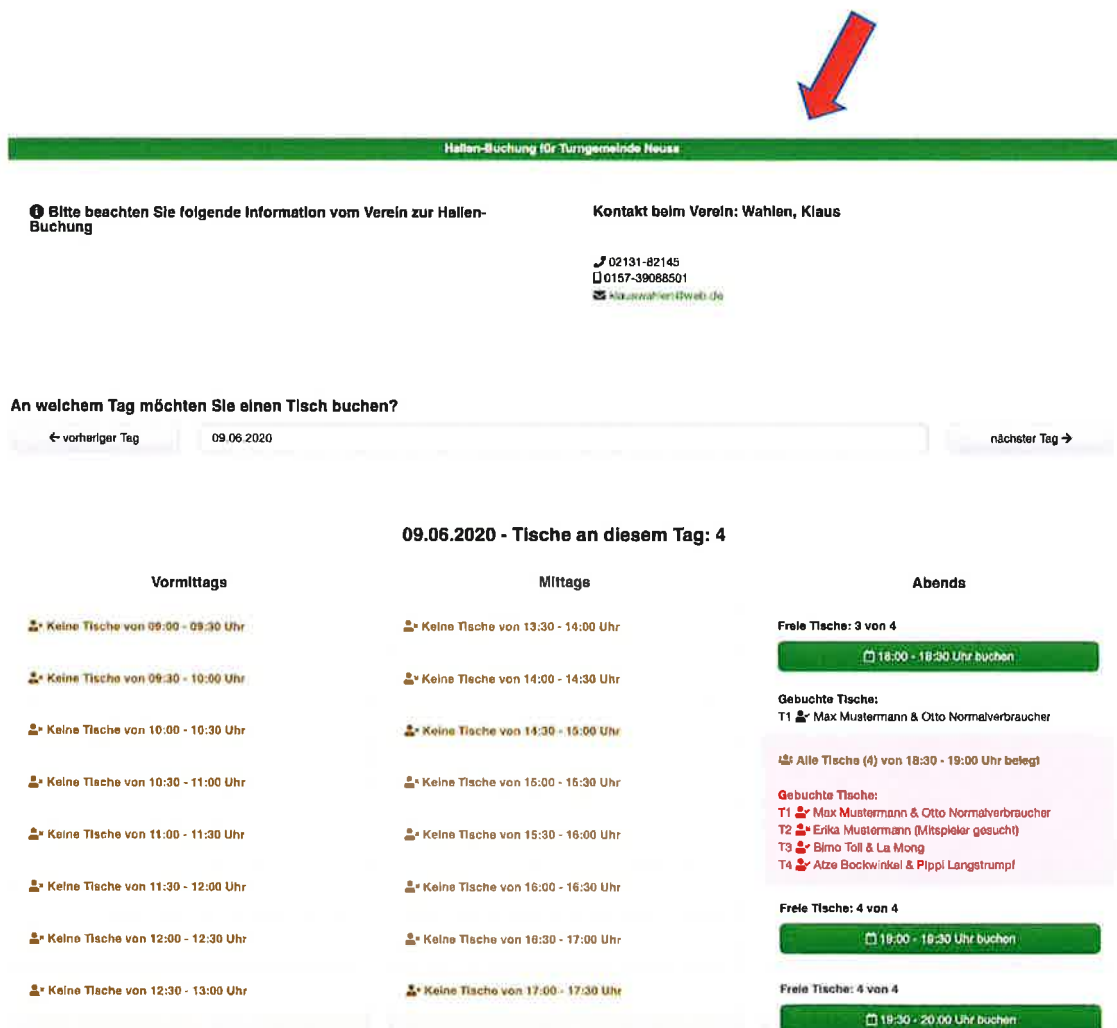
Hallen-Buchung für Turngemeinde Neuss

Bitte beachten Sie folgende Information vom Verein zur Hallen-Buchung

Kontakt beim Verein: Wahlen, Klaus

02131-82145
0157-39088501
klauswahlen@web.de

An welchem Tag möchten Sie einen Tisch buchen?

← vorheriger Tag
09.06.2020
nächster Tag →

09.06.2020 - Tische an diesem Tag: 4

Vormittags

Keine Tische von 09:00 - 09:30 Uhr
Keine Tische von 09:30 - 10:00 Uhr
Keine Tische von 10:00 - 10:30 Uhr
Keine Tische von 10:30 - 11:00 Uhr
Keine Tische von 11:00 - 11:30 Uhr
Keine Tische von 11:30 - 12:00 Uhr
Keine Tische von 12:00 - 12:30 Uhr
Keine Tische von 12:30 - 13:00 Uhr

Mittags

Keine Tische von 13:30 - 14:00 Uhr
Keine Tische von 14:00 - 14:30 Uhr
Keine Tische von 14:30 - 15:00 Uhr
Keine Tische von 15:00 - 15:30 Uhr
Keine Tische von 15:30 - 16:00 Uhr
Keine Tische von 16:00 - 16:30 Uhr
Keine Tische von 16:30 - 17:00 Uhr
Keine Tische von 17:00 - 17:30 Uhr

Abends

Freie Tische: 3 von 4
18:00 - 18:30 Uhr buchen

Gebuchte Tische:
T1 Max Mustermann & Otto Normalverbraucher

Alle Tische (4) von 18:30 - 19:00 Uhr belegt

Gebuchte Tische:
T1 Max Mustermann & Otto Normalverbraucher
T2 Erika Mustermann (Mitspieler gesucht)
T3 Bimo Toll & La Mong
T4 Atze Bockwinkel & Pippi Langstrumpf

Freie Tische: 4 von 4
19:00 - 19:30 Uhr buchen

Freie Tische: 4 von 4
19:30 - 20:00 Uhr buchen